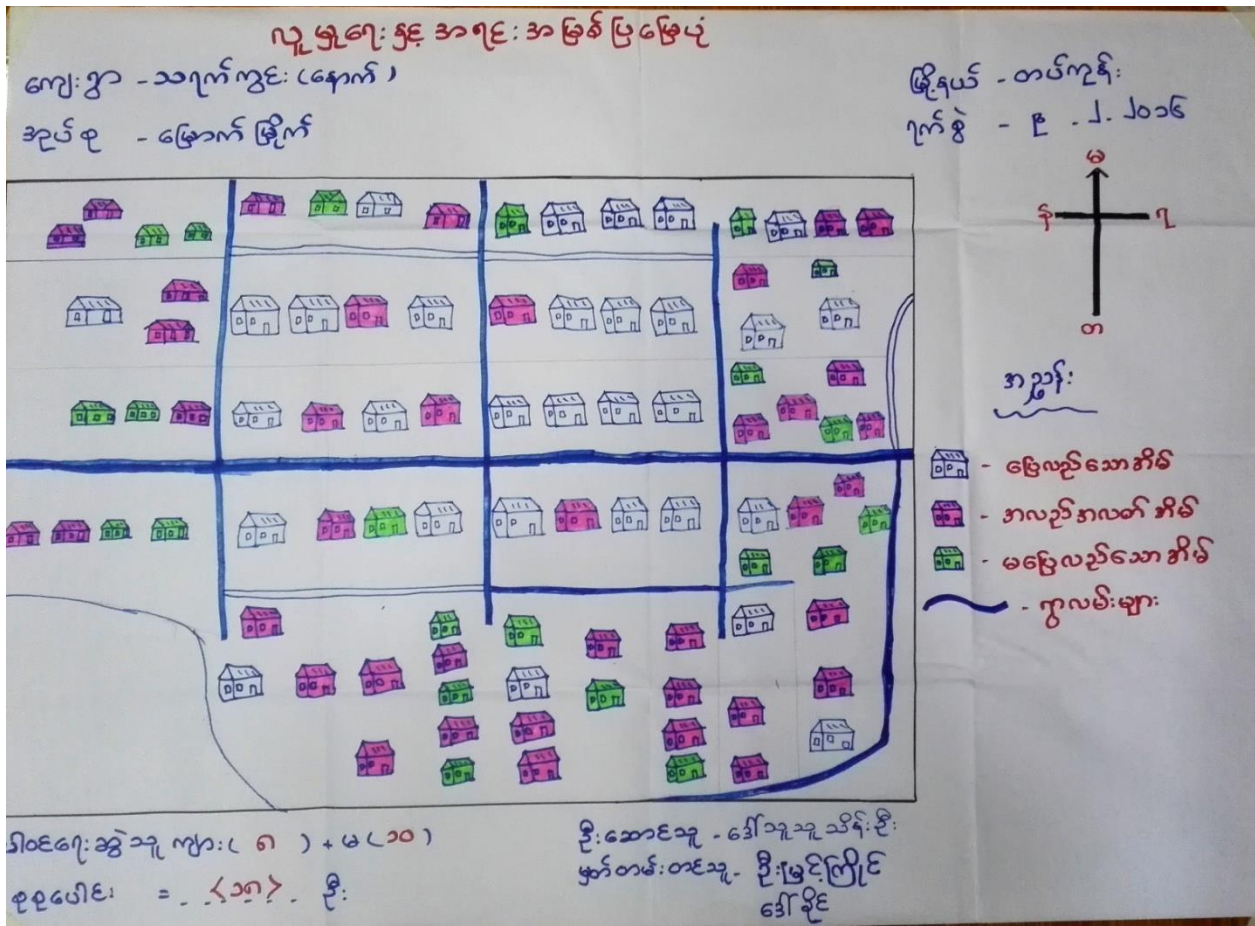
လူမှုရေး နှင့် အရင်းအမြစ် ပြမြေပုံ

ကျေးရွာ - သရက်ကွင်း (နောက်)
အုပ်စု - မြောက်မြိုက်

မြို့နယ် - တပ်ကုန်း
ရက်စွဲ - ၉ . ၂ . ၂၀၁၆

မ
နှ
ရှ
တ

အညွှန်း

- ပြေလည်သောအိမ်
- အလယ်အလတ် အိမ်
- မပြေလည်သောအိမ်
- ကွန်လမ်းများ

ပါဝင်ရေးဆွဲသူ ကျား ( ၈ ) + မ ( ၁၀ )
စုစုပေါင်း = ( ၁၈ ) ဦး

ဦးဆောင်သူ - ဒေါ်သူသူသိန်းဦး
မှတ်တမ်းတင်သူ - ဦးမြင့်ကြိုင်
ဒေါ်ခိုင်